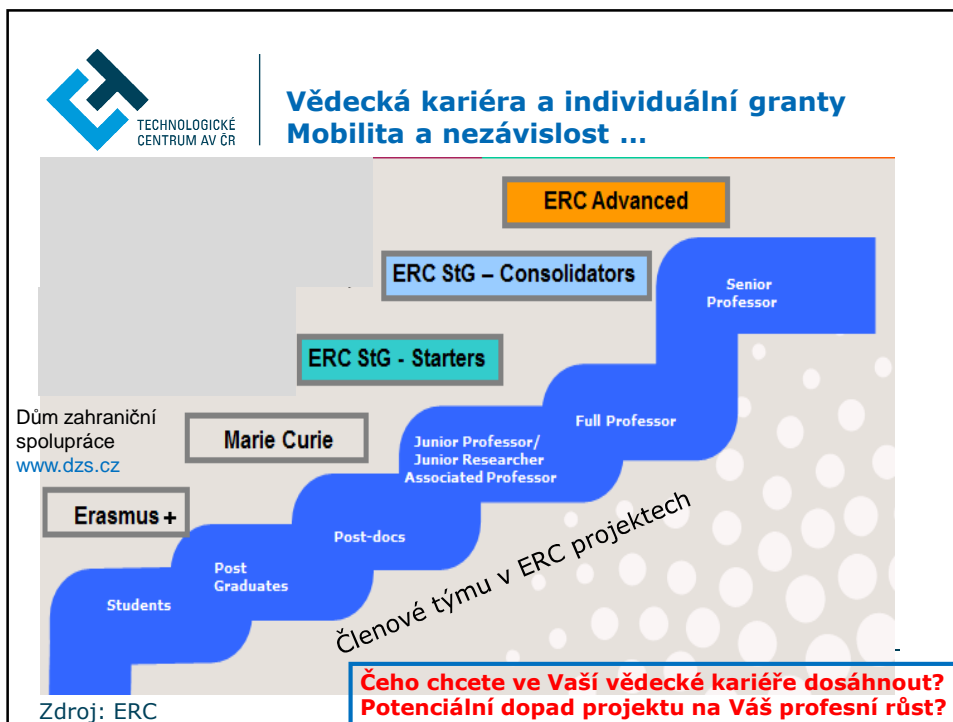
TECHNOLOGICKÉ CENTRUM AV ČR

Vědecká kariéra a individuální granty
Mobilita a nezávislost …

ERC Advanced

ERC StG – Consolidators

Senior Professor

ERC StG - Starters

Dům zahraniční spolupráce
www.dzs.cz

Marie Curie

Full Professor

Junior Professor/ Junior Researcher Associated Professor

Erasmus +

Post-docs

Post Graduates

Students

Členové týmu v ERC projektech

Čeho chcete ve Vaší vědecké kariéře dosáhnout?
Potenciální dopad projektu na Váš profesní růst?

Zdroj: ERC